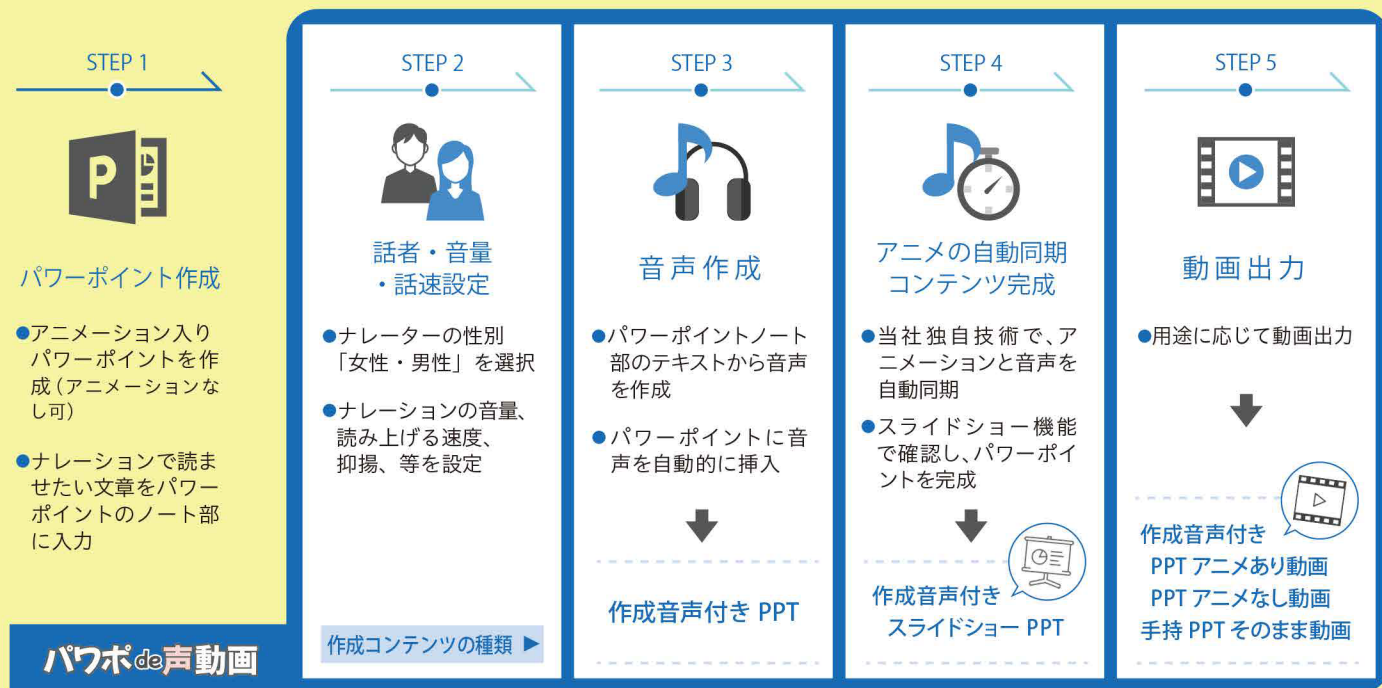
STEP 1

P

パワーポイント作成

●アニメーション入りパワーポイントを作成（アニメーションなし可）

●ナレーションで読ませたい文章をパワーポイントのノート部に入力

パワポde声動画

STEP 2

話者・音量・話速設定

●ナレーターの性別「女性・男性」を選択

●ナレーションの音量、読み上げる速度、抑揚、等を設定

作成コンテンツの種類 ▶

STEP 3

音声作成

●パワーポイントノート部のテキストから音声を作成

●パワーポイントに音声を自動的に挿入

作成音声付き PPT

STEP 4

アニメの自動同期コンテンツ完成

●当社独自技術で、アニメーションと音声を自動同期

●スライドショー機能で確認し、パワーポイントを完成

作成音声付き
スライドショー PPT

STEP 5

動画出力

●用途に応じて動画出力

作成音声付き
PPT アニメあり動画
PPT アニメなし動画
手持 PPT そのまま動画